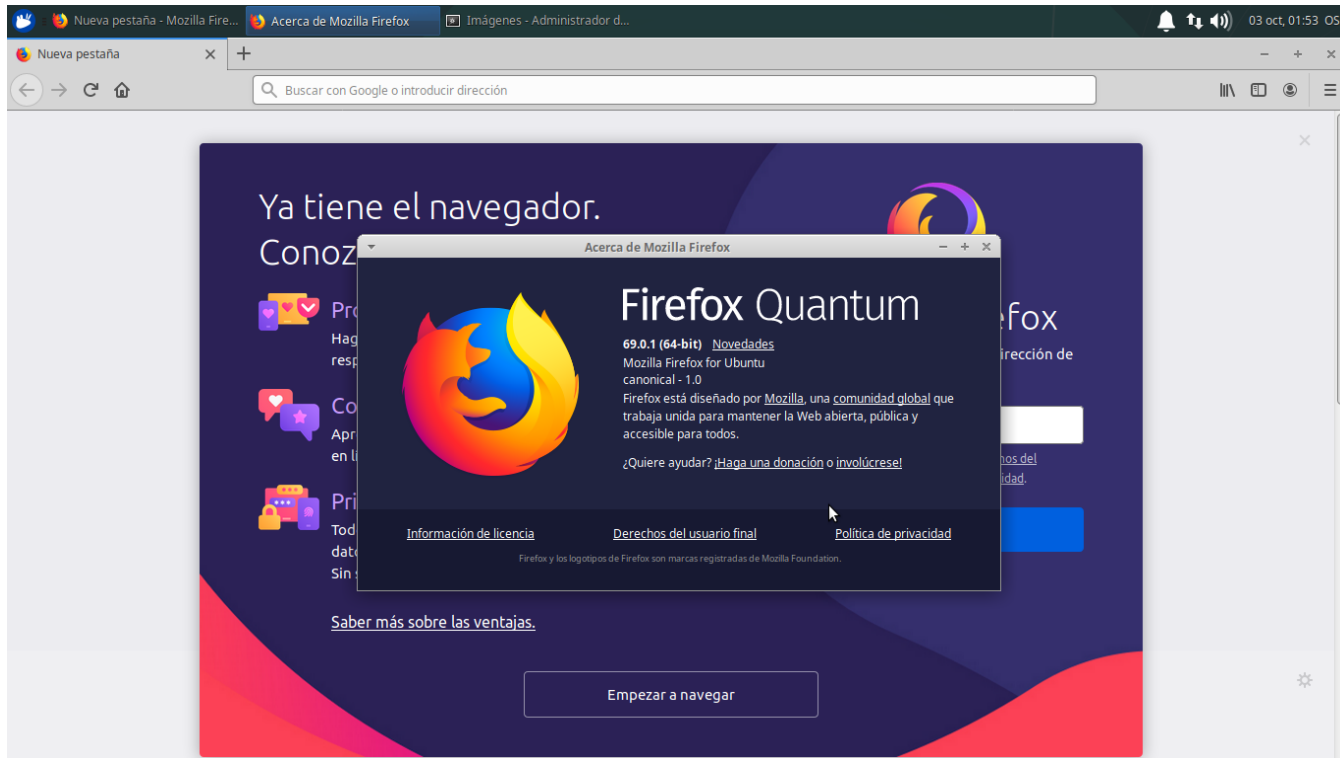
Nueva pestaña - Mozilla Fire... Acerca de Mozilla Firefox Imágenes - Administrador d... 03 oct, 01:53 OS

Nueva pestaña ×

Buscar con Google o introducir dirección

Ya tiene el navegador.
Conoz

Pro
Hag
resp

Co
Apr
en li

Pri
Tod
dato
Sin s

Saber más sobre las ventajas.

Empezar a navegar

efox
irección de

nos del
idad.

Acerca de Mozilla Firefox

Firefox Quantum

69.0.1 (64-bit) Novedades
Mozilla Firefox for Ubuntu
canonical - 1.0
Firefox está diseñado por Mozilla, una comunidad global que trabaja unida para mantener la Web abierta, pública y accesible para todos.

¿Quiere ayudar? ¡Haga una donación o involúcrese!

Información de licencia Derechos del usuario final Política de privacidad

Firefox y los logotipos de Firefox son marcas registradas de Mozilla Foundation.